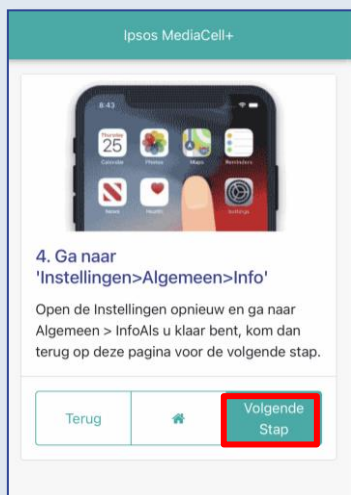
Ipsos MediaCell+

8:43

Tuesday 25 Calendar Photos Maps Reminders

News Health Settings

4. Ga naar 'Instellingen>Algemeen>Info'

Open de Instellingen opnieuw en ga naar Algemeen > InfoAls u klaar bent, kom dan terug op deze pagina voor de volgende stap.

Terug

Volgende Stap